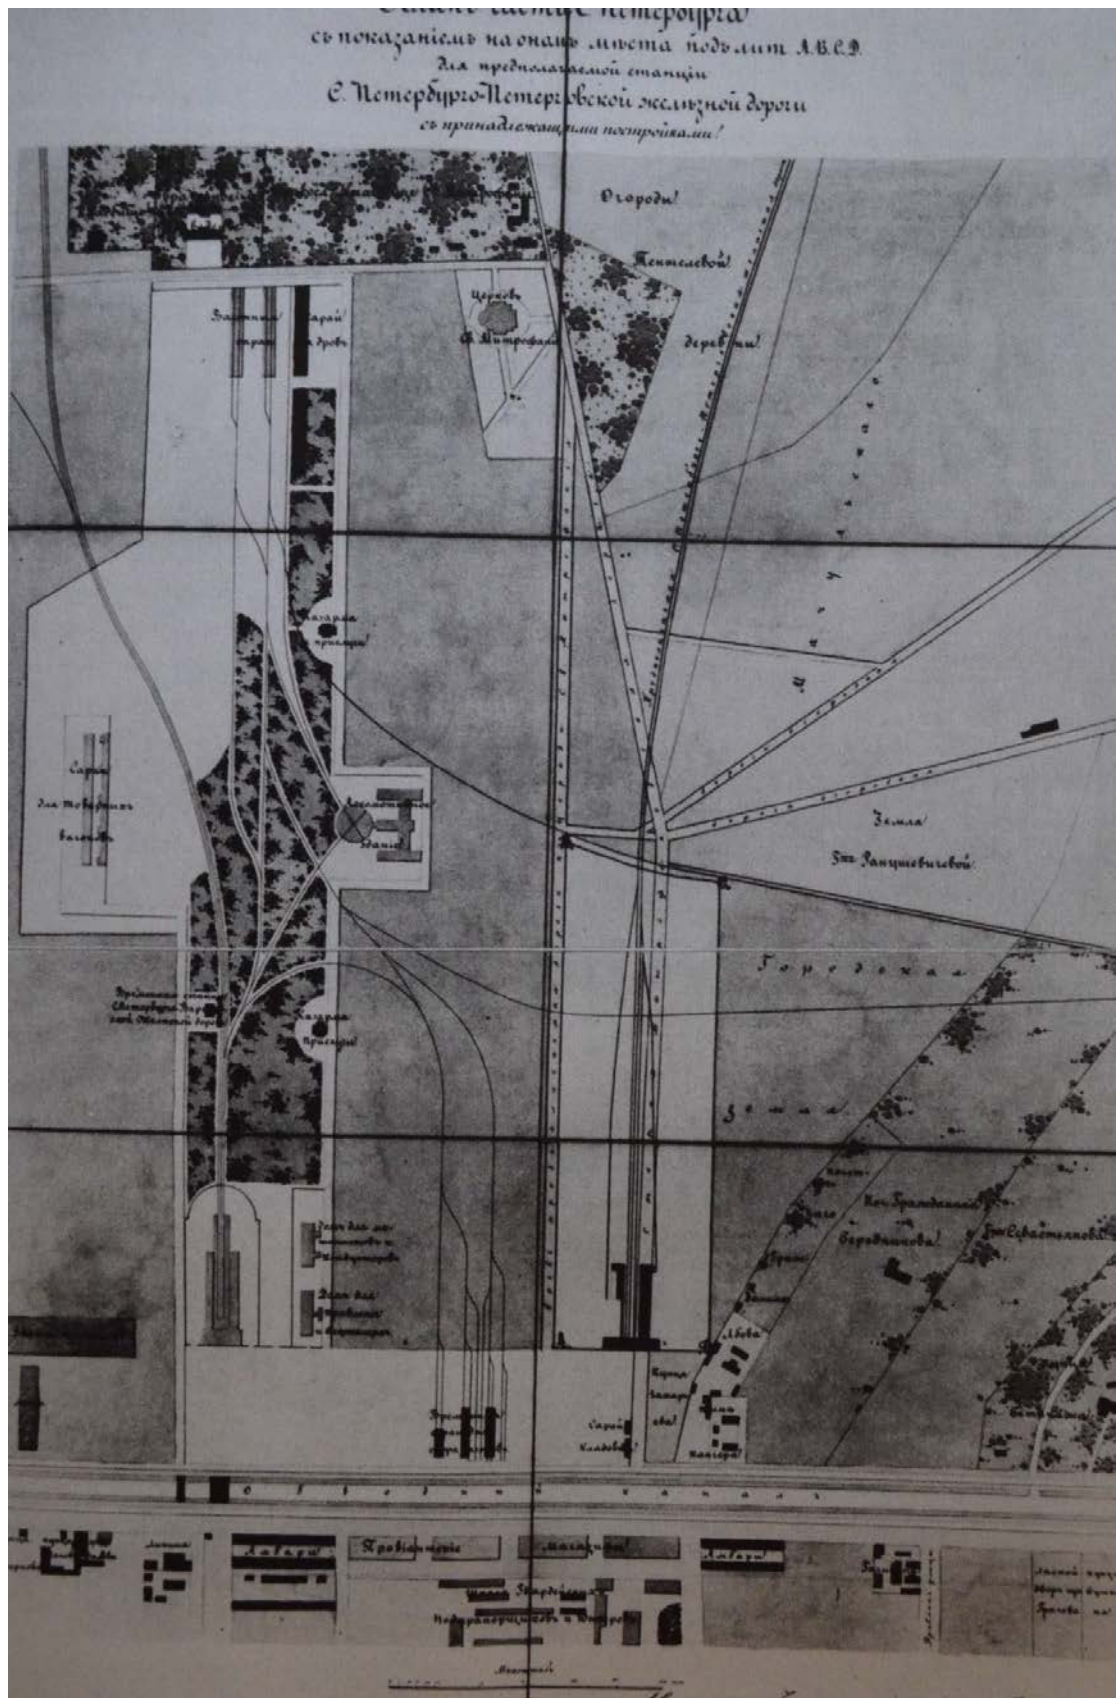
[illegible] части С. Петербурга
съ показаніемъ на оной мѣста подъ лит. А.В.С.D.
для предполагаемой станціи
С. Петербурго-Петергофской желѣзной дороги
съ принадлежащими постройками!

Огороды!

Пантелеевой!

деревни!

Церковь
Св. Митрофана

Дровяной сарай

Сарай для дровъ

Казармы прислуги

Сараи для товарныхъ вагоновъ

Локомотивное зданіе

Земля
Гг. Ранцевичевой

Городская

Земля

Казармы прислуги

Зданіе для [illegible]

Зданіе для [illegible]

Кол. Гражданина Бородавкина

Гг. Севастьяновыхъ

Львова

Сарай кладовой

Обводный канал

Лабазы

Провіантскіе

магазины

Лабазы

Масштабъ